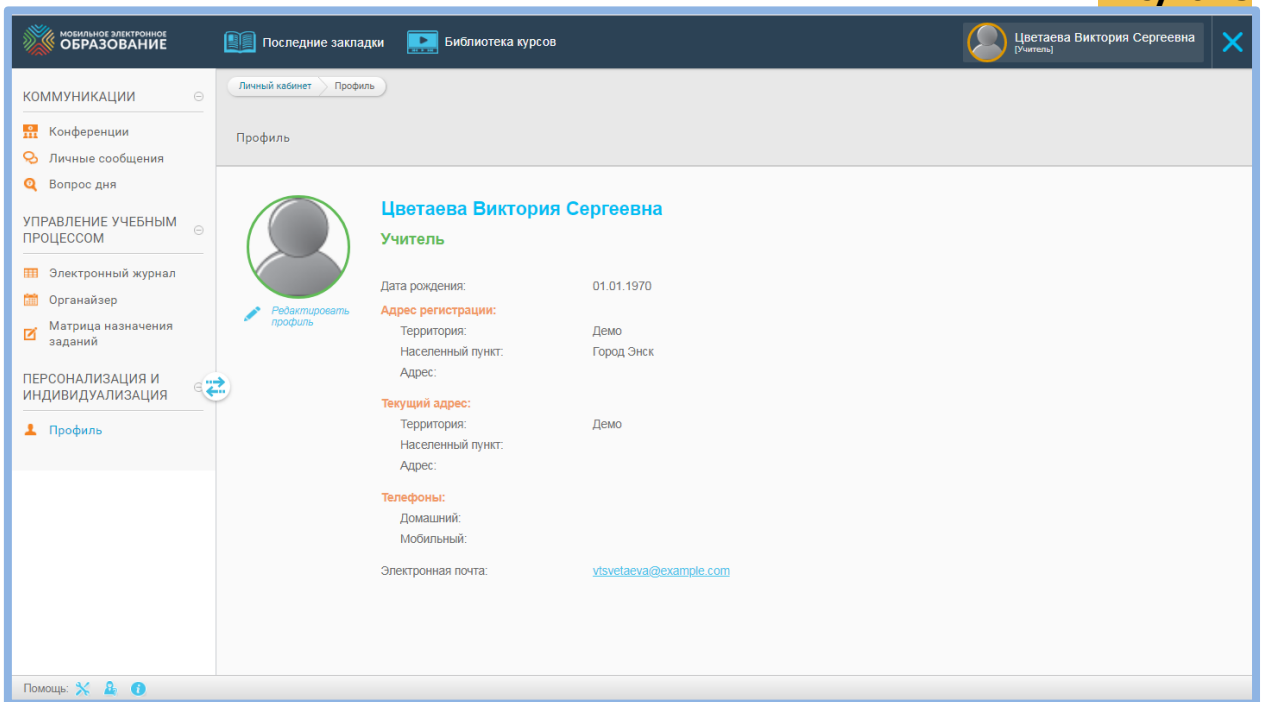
МОБИЛЬНОЕ ЭЛЕКТРОННОЕ ОБРАЗОВАНИЕ

Последние закладки

Библиотека курсов

Цветаева Виктория Сергеевна
[Учитель]

КОММУНИКАЦИИ

Конференции

Личные сообщения

Вопрос дня

УПРАВЛЕНИЕ УЧЕБНЫМ ПРОЦЕССОМ

Электронный журнал

Органайзер

Матрица назначения заданий

ПЕРСОНАЛИЗАЦИЯ И ИНДИВИДУАЛИЗАЦИЯ

Профиль

Личный кабинет | Профиль

Профиль

Редактировать профиль

Цветаева Виктория Сергеевна

Учитель

Дата рождения: 01.01.1970

Адрес регистрации:
Территория: Демо
Населенный пункт: Город Энск
Адрес:

Текущий адрес:
Территория: Демо
Населенный пункт:
Адрес:

Телефоны:
Домашний:
Мобильный:

Электронная почта: vtsvetaeva@example.com

Помощь: